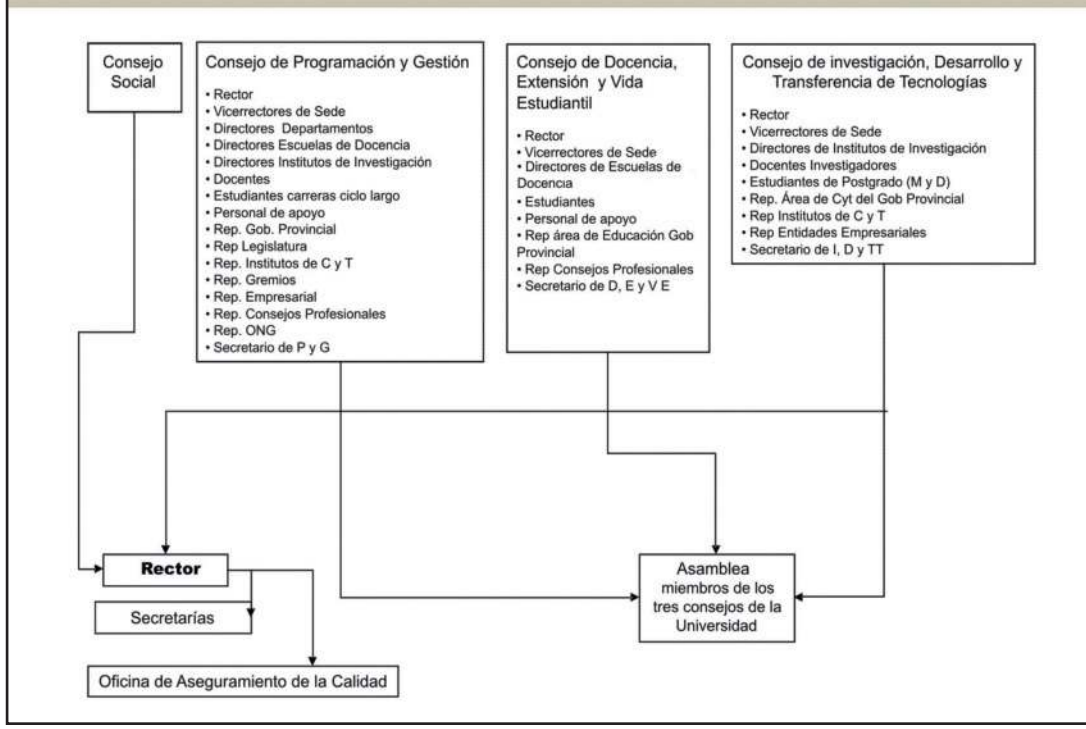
Consejo Social

Consejo de Programación y Gestión

• Rector
• Vicerrectores de Sede
• Directores Departamentos
• Directores Escuelas de Docencia
• Directores Institutos de Investigación
• Docentes
• Estudiantes carreras ciclo largo
• Personal de apoyo
• Rep. Gob. Provincial
• Rep Legislatura
• Rep. Institutos de C y T
• Rep. Gremios
• Rep. Empresarial
• Rep. Consejos Profesionales
• Rep. ONG
• Secretario de P y G

Consejo de Docencia, Extensión y Vida Estudiantil

• Rector
• Vicerrectores de Sede
• Directores de Escuelas de Docencia
• Estudiantes
• Personal de apoyo
• Rep área de Educación Gob Provincial
• Rep Consejos Profesionales
• Secretario de D, E y V E

Consejo de investigación, Desarrollo y Transferencia de Tecnologías

• Rector
• Vicerrectores de Sede
• Directores de Institutos de Investigación
• Docentes Investigadores
• Estudiantes de Postgrado (M y D)
• Rep. Área de Cyt del Gob Provincial
• Rep Institutos de C y T
• Rep Entidades Empresariales
• Secretario de I, D y TT

Rector

Secretarías

Oficina de Aseguramiento de la Calidad

Asamblea miembros de los tres consejos de la Universidad